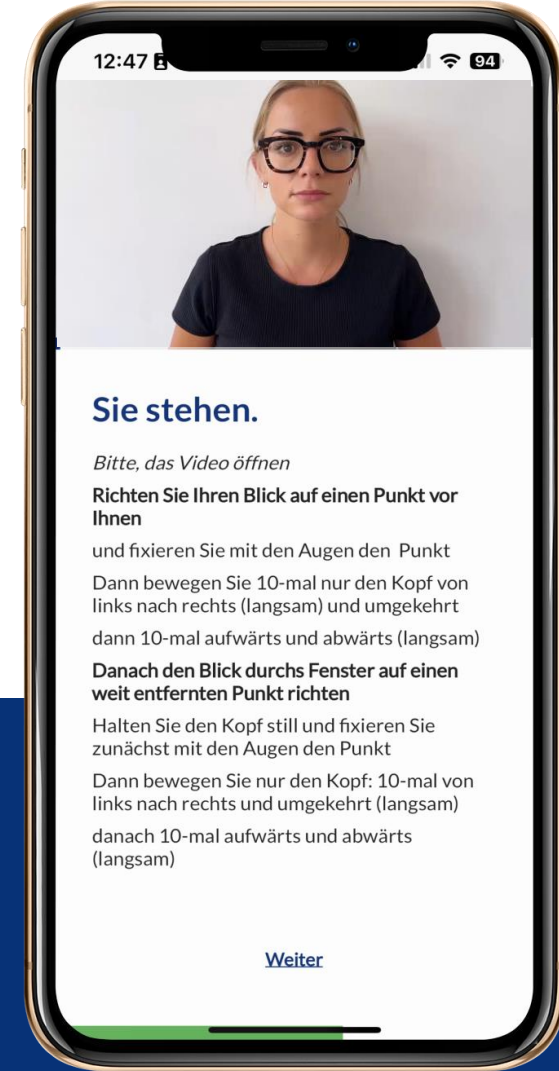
12:47

94

Sie stehen.

Bitte, das Video öffnen

Richten Sie Ihren Blick auf einen Punkt vor Ihnen

und fixieren Sie mit den Augen den Punkt

Dann bewegen Sie 10-mal nur den Kopf von links nach rechts (langsam) und umgekehrt

dann 10-mal aufwärts und abwärts (langsam)

Danach den Blick durchs Fenster auf einen weit entfernten Punkt richten

Halten Sie den Kopf still und fixieren Sie zunächst mit den Augen den Punkt

Dann bewegen Sie nur den Kopf: 10-mal von links nach rechts und umgekehrt (langsam)

danach 10-mal aufwärts und abwärts (langsam)

Weiter